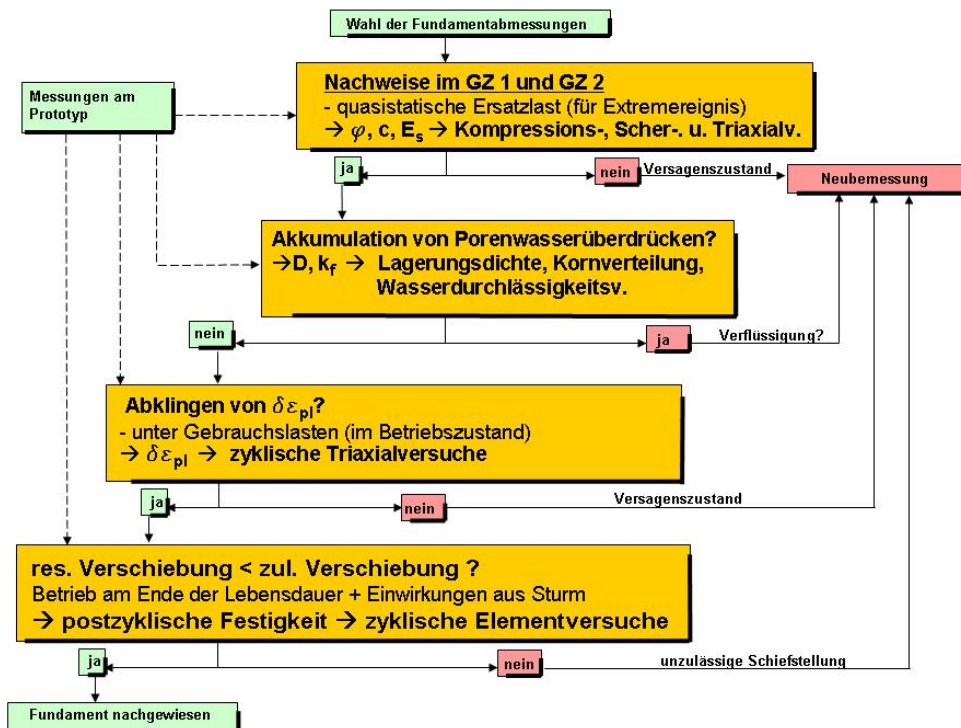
Wahl der Fundamentabmessungen

Messungen am Prototyp

Nachweise im GZ 1 und GZ 2
- quasistatische Ersatzlast (für Extremereignis)
→ $\varphi$, c, $E_s$ → Kompressions-, Scher-. u. Triaxialv.

ja

nein Versagenszustand

Neubemessung

Akkumulation von Porenwasserüberdrücken?
→D, $k_f$ → Lagerungsdichte, Kornverteilung, Wasserdurchlässigkeitsv.

nein

ja Verflüssigung?

Abklingen von $\delta\varepsilon_{pl}$?
- unter Gebrauchslasten (im Betriebszustand)
→ $\delta\varepsilon_{pl}$ → zyklische Triaxialversuche

ja

nein Versagenszustand

res. Verschiebung < zul. Verschiebung ?
Betrieb am Ende der Lebensdauer + Einwirkungen aus Sturm
→ postzyklische Festigkeit → zyklische Elementversuche

ja

nein unzulässige Schiefstellung

Fundament nachgewiesen